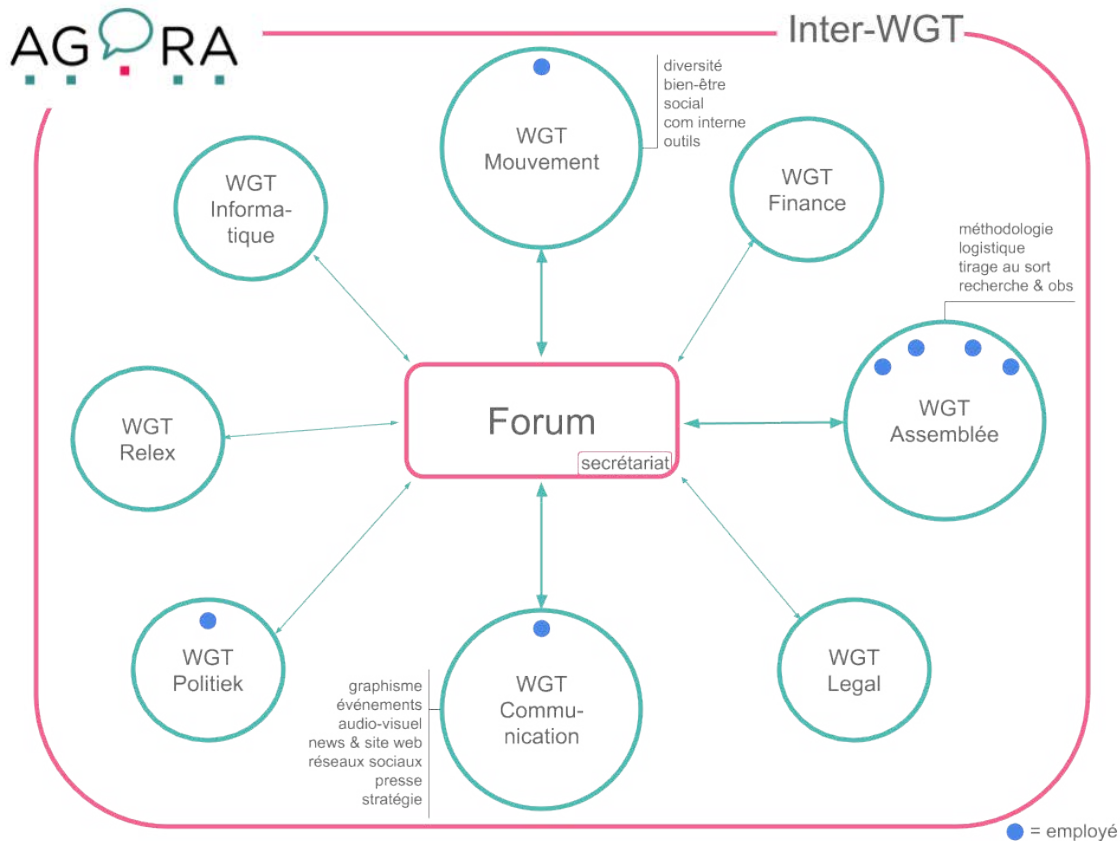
AGORA

Inter-WGT

diversité
bien-être
social
com interne
outils

WGT Mouvement

WGT Informatique

WGT Finance

méthodologie
logistique
tirage au sort
recherche & obs

WGT Relex

Forum
secrétariat

WGT Assemblée

WGT Politiek

graphisme
événements
audio-visuel
news & site web
réseaux sociaux
presse
stratégie

WGT Communication

WGT Legal

= employé